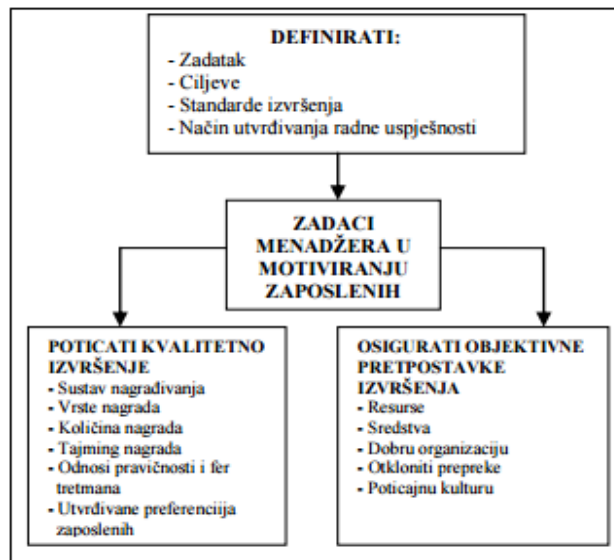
DEFINIRATI:
- Zadatak
- Ciljeve
- Standarde izvršenja
- Način utvrđivanja radne uspješnosti

ZADACI MENADŽERA U MOTIVIRANJU ZAPOSLENIH

POTICATI KVALITETNO IZVRŠENJE
- Sustav nagrađivanja
- Vrste nagrada
- Količina nagrada
- Tajming nagrada
- Odnosi pravičnosti i fer tretmana
- Utvrđivane preferencija zaposlenih

OSIGURATI OBJEKTIVNE PRETPOSTAVKE IZVRŠENJA
- Resurse
- Sredstva
- Dobru organizaciju
- Otkloniti prepreke
- Poticajnu kulturu